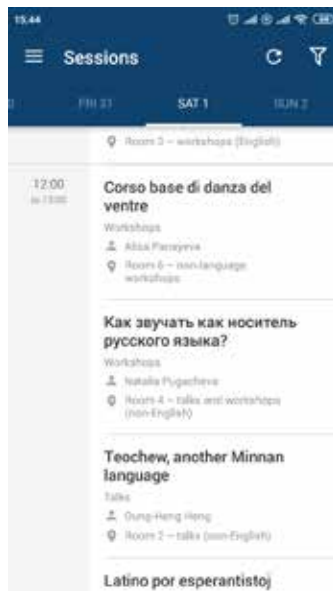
15:44

Sessions

FRI 31 SAT 1 SUN 2

Room 3 – workshops (English)

12:00
to 13:00

Corso base di danza del ventre

Workshops

Alisa Parseyeva

Room 6 – non-language workshops

Как звучать как носитель русского языка?

Workshops

Natalia Pugacheva

Room 4 – talks and workshops (non-English)

Teochew, another Minnan language

Talks

Dung-Heng Hong

Room 2 – talks (non-English)

Latino por esperantistoj